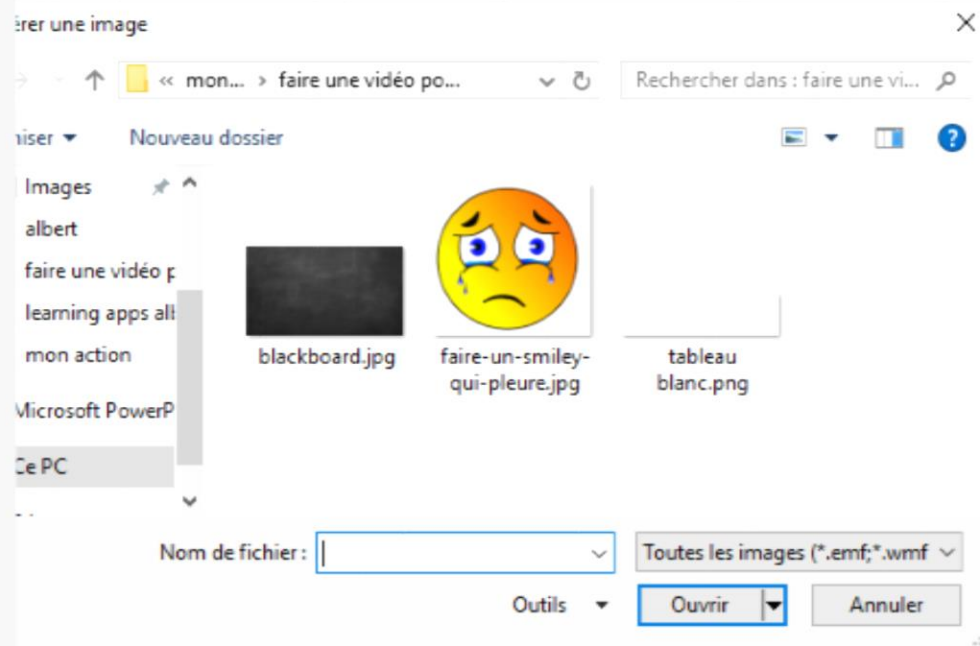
érer une image

« mon... › faire une vidéo po...

Rechercher dans : faire une vi...

niser ▾ Nouveau dossier

Images

albert

faire une vidéo p

learning apps alb

mon action

Microsoft PowerP

Ce PC

blackboard.jpg

faire-un-smiley-qui-pleure.jpg

tableau blanc.png

Nom de fichier :

Toutes les images (*.emf;*.wmf

Outils ▾

Ouvrir

Annuler